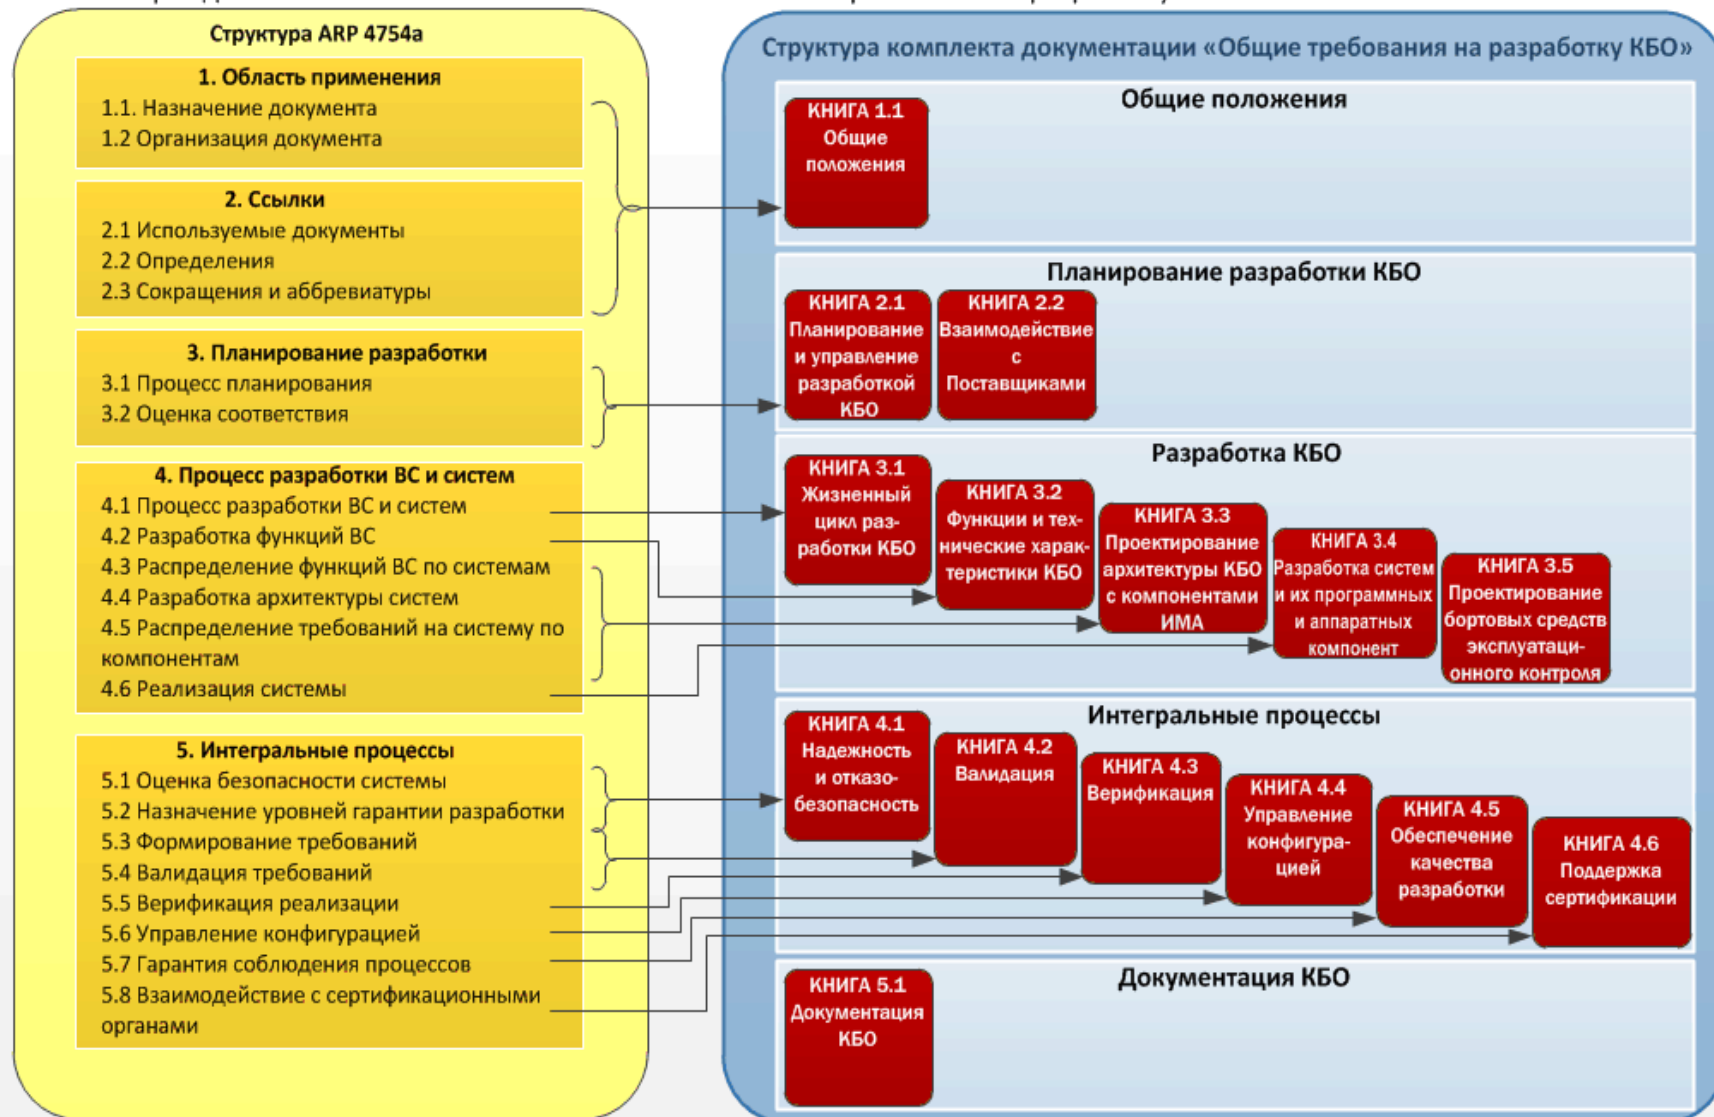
Структура ARP 4754a

1. Область применения
1.1. Назначение документа
1.2 Организация документа

2. Ссылки
2.1 Используемые документы
2.2 Определения
2.3 Сокращения и аббревиатуры

3. Планирование разработки
3.1 Процесс планирования
3.2 Оценка соответствия

4. Процесс разработки ВС и систем
4.1 Процесс разработки ВС и систем
4.2 Разработка функций ВС
4.3 Распределение функций ВС по системам
4.4 Разработка архитектуры систем
4.5 Распределение требований на систему по компонентам
4.6 Реализация системы

5. Интегральные процессы
5.1 Оценка безопасности системы
5.2 Назначение уровней гарантии разработки
5.3 Формирование требований
5.4 Валидация требований
5.5 Верификация реализации
5.6 Управление конфигурацией
5.7 Гарантия соблюдения процессов
5.8 Взаимодействие с сертификационными органами

Структура комплекта документации «Общие требования на разработку КБО»

Общие положения
КНИГА 1.1 Общие положения

Планирование разработки КБО
КНИГА 2.1 Планирование и управление разработкой КБО
КНИГА 2.2 Взаимодействие с Поставщиками

Разработка КБО
КНИГА 3.1 Жизненный цикл разработки КБО
КНИГА 3.2 Функции и технические характеристики КБО
КНИГА 3.3 Проектирование архитектуры КБО с компонентами ИМА
КНИГА 3.4 Разработка систем и их программных и аппаратных компонент
КНИГА 3.5 Проектирование бортовых средств эксплуатационного контроля

Интегральные процессы
КНИГА 4.1 Надежность и отказобезопасность
КНИГА 4.2 Валидация
КНИГА 4.3 Верификация
КНИГА 4.4 Управление конфигурацией
КНИГА 4.5 Обеспечение качества разработки
КНИГА 4.6 Поддержка сертификации

Документация КБО
КНИГА 5.1 Документация КБО